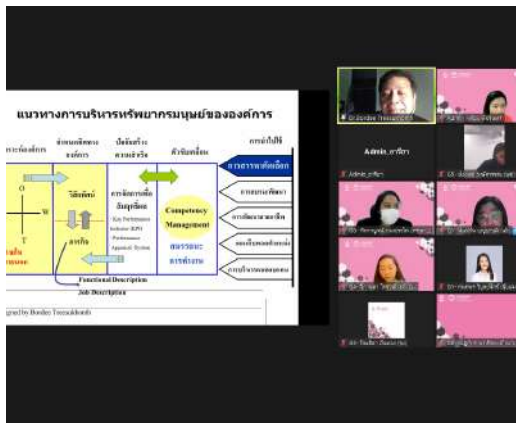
แนวทางการบริหารทรัพยากรมนุษย์ขององค์การ

Competency Management

Functional Description

Job Description

Key Performance Indicator (KPI)

Performance Appraisal System

gned by Boonlue Teerasakdi

Admin_อาจีวา